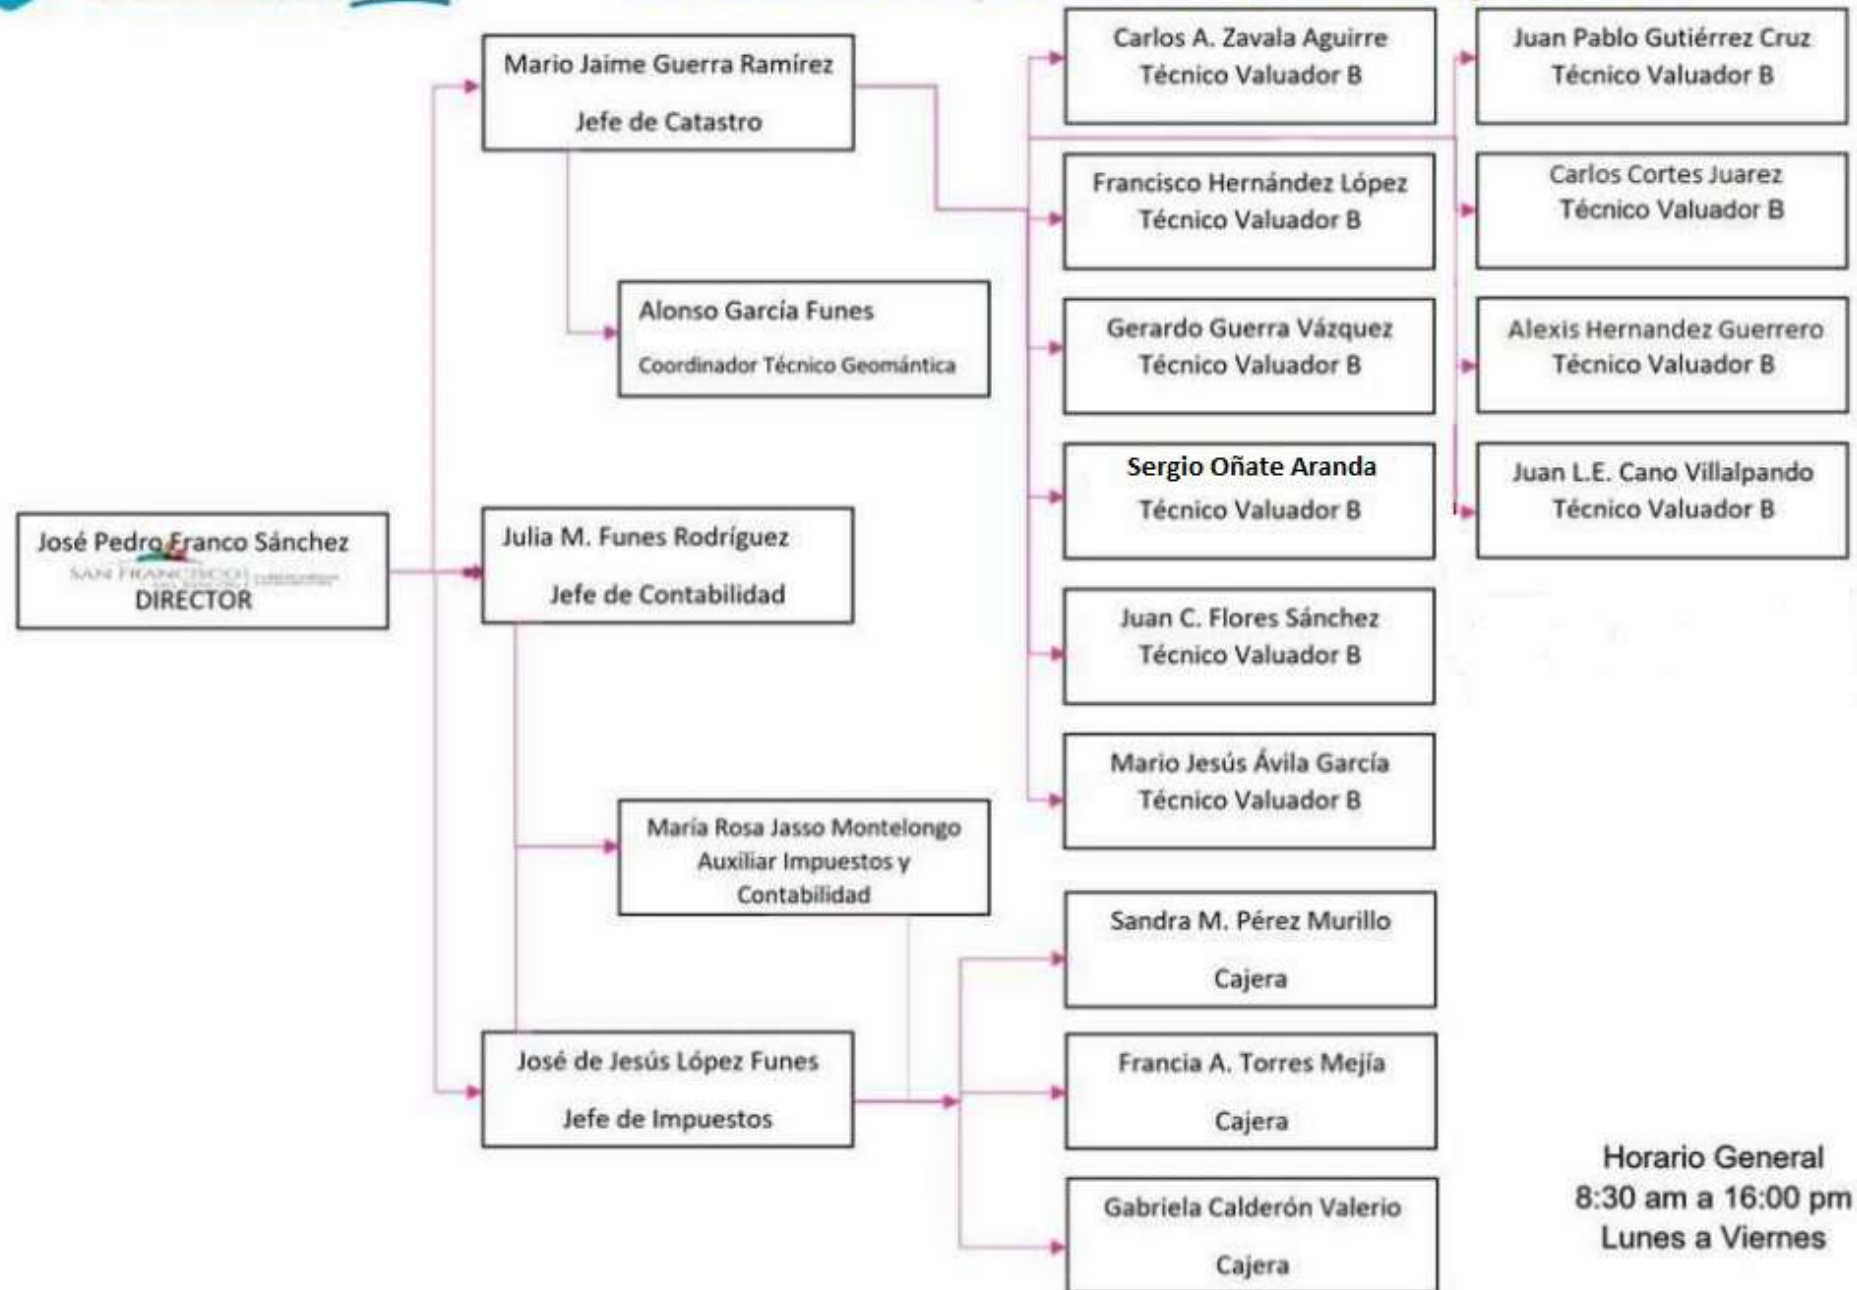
José Pedro Franco Sánchez
SAN FRANCISCO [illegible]
DIRECTOR

Mario Jaime Guerra Ramírez
Jefe de Catastro

Alonso García Funes
Coordinador Técnico Geomántica

Julia M. Funes Rodríguez
Jefe de Contabilidad

María Rosa Jasso Montelongo
Auxiliar Impuestos y Contabilidad

José de Jesús López Funes
Jefe de Impuestos

Carlos A. Zavala Aguirre
Técnico Valuador B

Francisco Hernández López
Técnico Valuador B

Gerardo Guerra Vázquez
Técnico Valuador B

Sergio Oñate Aranda
Técnico Valuador B

Juan C. Flores Sánchez
Técnico Valuador B

Mario Jesús Ávila García
Técnico Valuador B

Juan Pablo Gutiérrez Cruz
Técnico Valuador B

Carlos Cortes Juarez
Técnico Valuador B

Alexis Hernandez Guerrero
Técnico Valuador B

Juan L.E. Cano Villalpando
Técnico Valuador B

Sandra M. Pérez Murillo
Cajera

Francia A. Torres Mejía
Cajera

Gabriela Calderón Valerio
Cajera

Horario General
8:30 am a 16:00 pm
Lunes a Viernes